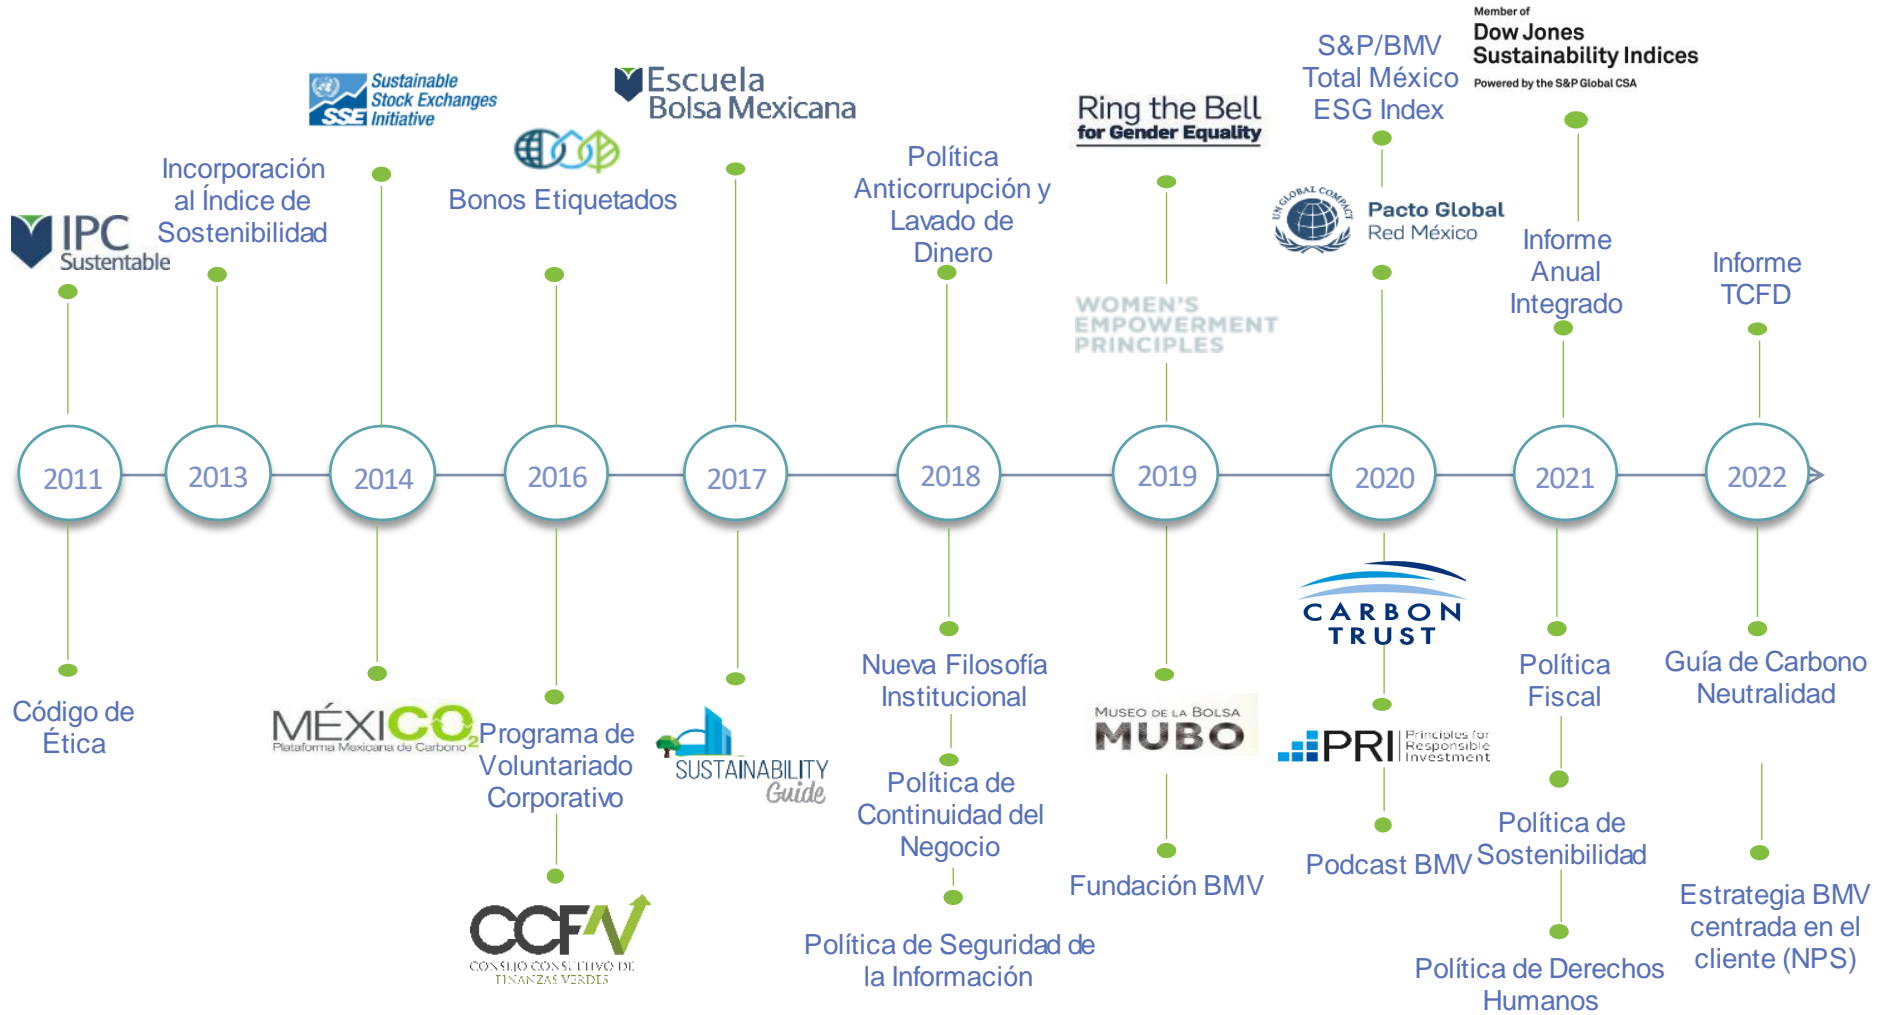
IPC Sustentable

Incorporación al Índice de Sostenibilidad

Sustainable Stock Exchanges Initiative SSE

Bonos Etiquetados

Escuela Bolsa Mexicana

Política Anticorrupción y Lavado de Dinero

Ring the Bell for Gender Equality

WOMEN'S EMPOWERMENT PRINCIPLES

S&P/BMV Total México ESG Index

UN GLOBAL COMPACT Pacto Global Red México

Member of Dow Jones Sustainability Indices Powered by the S&P Global CSA

Informe Anual Integrado

Informe TCFD

2011

2013

2014

2016

2017

2018

2019

2020

2021

2022

Código de Ética

MÉXICO$_2$ Plataforma Mexicana de Carbono

Programa de Voluntariado Corporativo

CCFV CONSEJO CONSULTIVO DE FINANZAS VERDES

SUSTAINABILITY Guide

Nueva Filosofía Institucional

Política de Continuidad del Negocio

Política de Seguridad de la Información

MUSEO DE LA BOLSA MUBO

Fundación BMV

CARBON TRUST

PRI Principles for Responsible Investment

Podcast BMV

Política Fiscal

Política de Sostenibilidad

Política de Derechos Humanos

Guía de Carbono Neutralidad

Estrategia BMV centrada en el cliente (NPS)